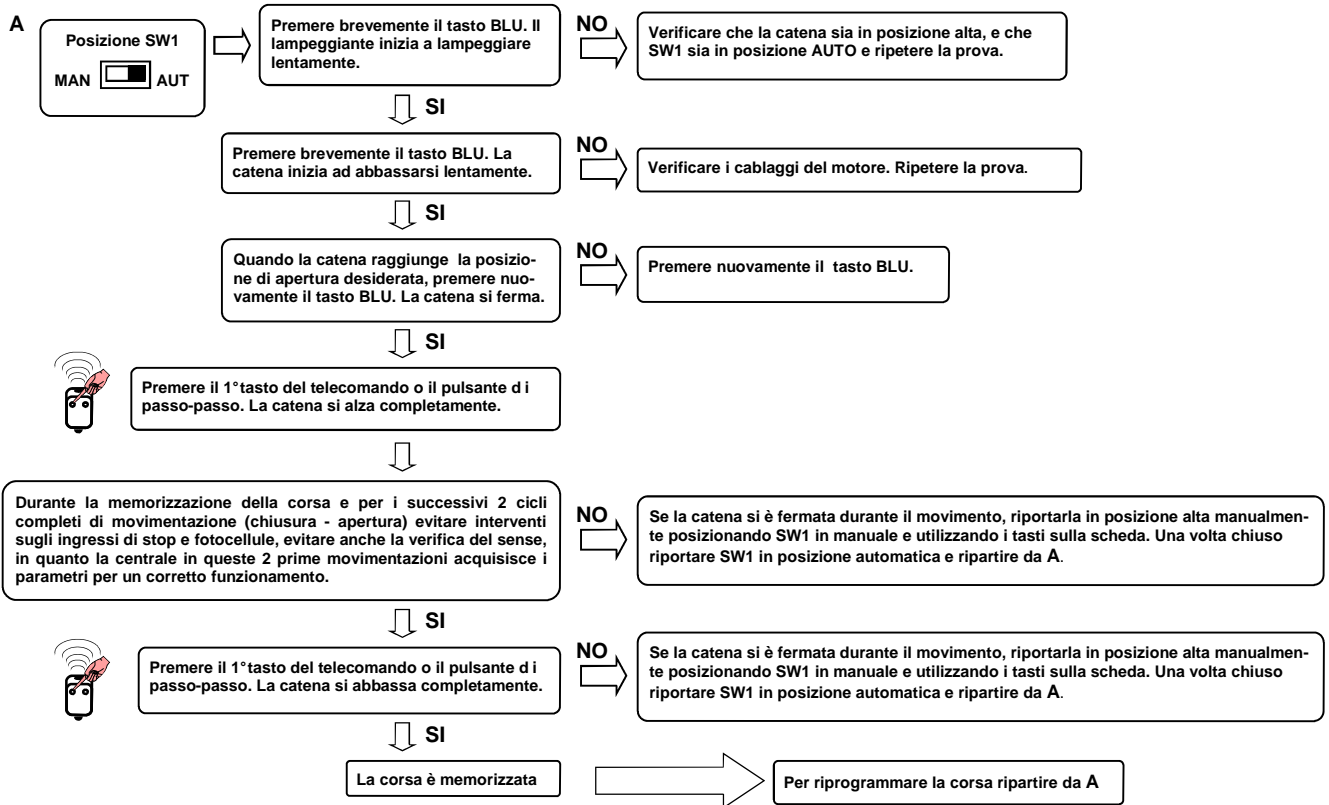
A

Posizione SW1

MAN AUT

Premere brevemente il tasto BLU. Il lampeggiante inizia a lampeggiare lentamente.

NO

Verificare che la catena sia in posizione alta, e che SW1 sia in posizione AUTO e ripetere la prova.

SI

Premere brevemente il tasto BLU. La catena inizia ad abbassarsi lentamente.

NO

Verificare i cablaggi del motore. Ripetere la prova.

SI

Quando la catena raggiunge la posizione di apertura desiderata, premere nuovamente il tasto BLU. La catena si ferma.

NO

Premere nuovamente il tasto BLU.

SI

Premere il 1°tasto del telecomando o il pulsante d i passo-passo. La catena si alza completamente.

Durante la memorizzazione della corsa e per i successivi 2 cicli completi di movimentazione (chiusura - apertura) evitare interventi sugli ingressi di stop e fotocellule, evitare anche la verifica del sense, in quanto la centrale in queste 2 prime movimentazioni acquisisce i parametri per un corretto funzionamento.

NO

Se la catena si è fermata durante il movimento, riportarla in posizione alta manualmente posizionando SW1 in manuale e utilizzando i tasti sulla scheda. Una volta chiuso riportare SW1 in posizione automatica e ripartire da A.

SI

Premere il 1°tasto del telecomando o il pulsante d i passo-passo. La catena si abbassa completamente.

NO

Se la catena si è fermata durante il movimento, riportarla in posizione alta manualmente posizionando SW1 in manuale e utilizzando i tasti sulla scheda. Una volta chiuso riportare SW1 in posizione automatica e ripartire da A.

SI

La corsa è memorizzata

Per riprogrammare la corsa ripartire da A